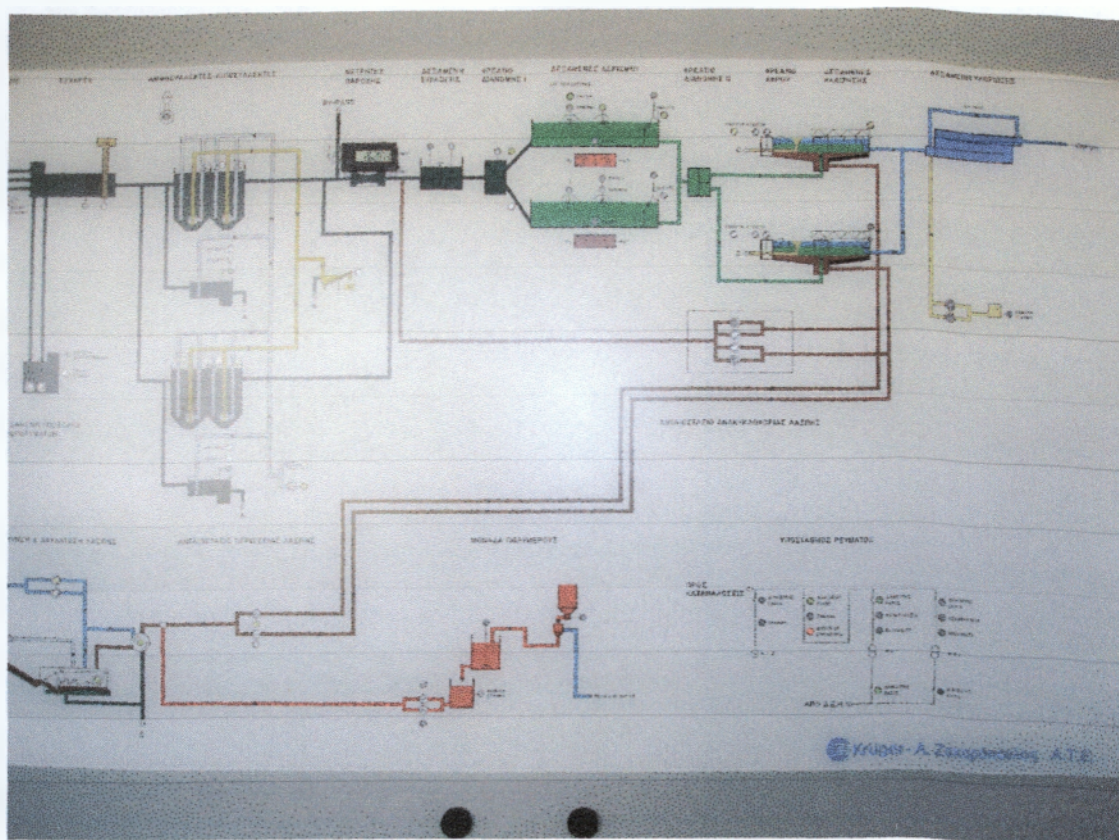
ΕΣΧΑΡΕΣ

ΑΜΜΟΣΥΛΛΕΚΤΕΣ-ΛΙΠΟΣΥΛΛΕΚΤΕΣ

ΜΕΤΡΗΣΗ ΠΑΡΟΧΗΣ

ΔΕΞΑΜΕΝΗ ΕΞΙΣΩΣΗΣ

ΔΕΞΑΜΕΝΕΣ ΑΕΡΙΣΜΟΥ

ΔΕΞΑΜΕΝΗ ΧΛΩΡΙΩΣΗΣ

ΔΙΑΧΩΡΙΣΤΗΡΑΣ ΑΝΑΚΥΚΛΟΦΟΡΙΑΣ ΙΛΥΟΣ

ΠΑΧΥΝΣΗ & ΑΦΥΔΑΤΩΣΗ ΙΛΥΟΣ

ΜΟΝΑΔΑ ΠΟΛΥΗΛΕΚΤΡΟΛΥΤΗ

ΠΙΝΑΚΑΣ ΡΕΥΜΑΤΟΣ

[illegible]

ΑΝΑΜΟΝΗ

Χλώρος - Α. Ζαχαρόπουλος Α.Τ.Ε.